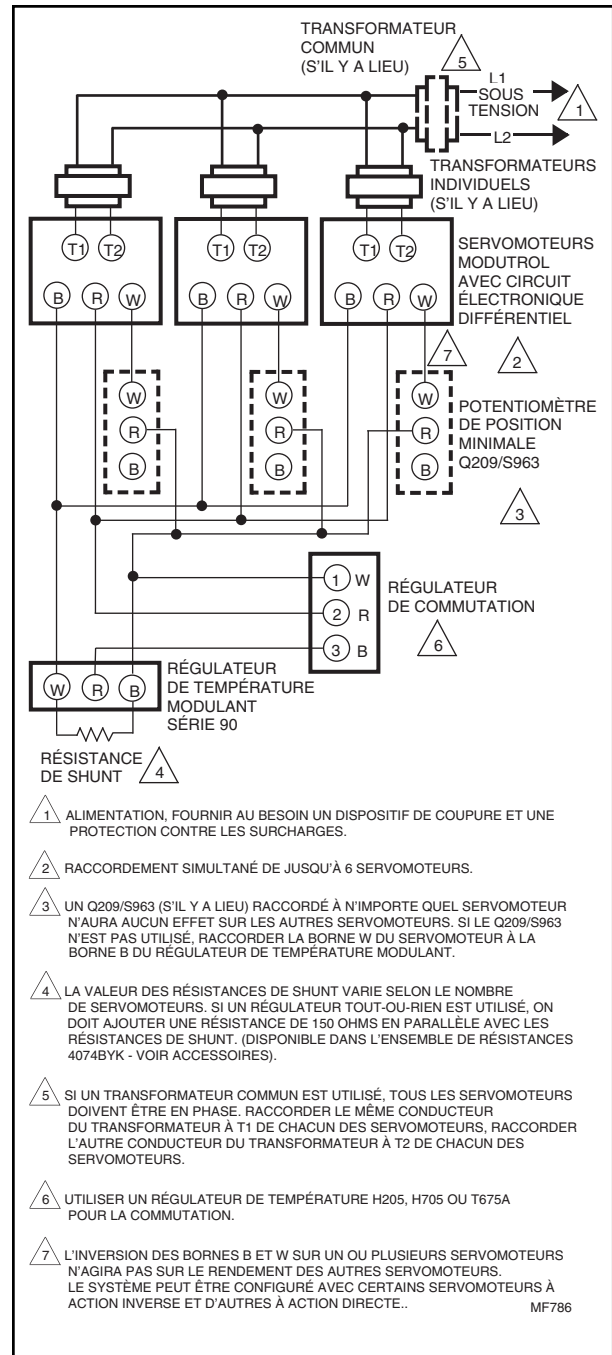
TRANSFORMATEUR COMMUN (S'IL Y A LIEU) 5

L1 SOUS TENSION 1

L2

TRANSFORMATEURS INDIVIDUELS (S'IL Y A LIEU)

T1 T2 T1 T2 T1 T2

SERVOMOTEURS MODUTROL AVEC CIRCUIT ÉLECTRONIQUE DIFFÉRENTIEL

B R W B R W B R W

2

7

W W W

R R R

B B B

POTENTIOMÈTRE DE POSITION MINIMALE Q209/S963

3

1 W

2 R

3 B

RÉGULATEUR DE COMMUTATION

6

W R B

RÉGULATEUR DE TEMPÉRATURE MODULANT SÉRIE 90

RÉSISTANCE DE SHUNT 4

1 ALIMENTATION, FOURNIR AU BESOIN UN DISPOSITIF DE COUPURE ET UNE PROTECTION CONTRE LES SURCHARGES.

2 RACCORDEMENT SIMULTANÉ DE JUSQU'À 6 SERVOMOTEURS.

3 UN Q209/S963 (S'IL Y A LIEU) RACCORDÉ À N'IMPORTE QUEL SERVOMOTEUR N'AURA AUCUN EFFET SUR LES AUTRES SERVOMOTEURS. SI LE Q209/S963 N'EST PAS UTILISÉ, RACCORDER LA BORNE W DU SERVOMOTEUR À LA BORNE B DU RÉGULATEUR DE TEMPÉRATURE MODULANT.

4 LA VALEUR DES RÉSISTANCES DE SHUNT VARIE SELON LE NOMBRE DE SERVOMOTEURS. SI UN RÉGULATEUR TOUT-OU-RIEN EST UTILISÉ, ON DOIT AJOUTER UNE RÉSISTANCE DE 150 OHMS EN PARALLÈLE AVEC LES RÉSISTANCES DE SHUNT. (DISPONIBLE DANS L'ENSEMBLE DE RÉSISTANCES 4074BYK - VOIR ACCESSOIRES).

5 SI UN TRANSFORMATEUR COMMUN EST UTILISÉ, TOUS LES SERVOMOTEURS DOIVENT ÊTRE EN PHASE. RACCORDER LE MÊME CONDUCTEUR DU TRANSFORMATEUR À T1 DE CHACUN DES SERVOMOTEURS, RACCORDER L'AUTRE CONDUCTEUR DU TRANSFORMATEUR À T2 DE CHACUN DES SERVOMOTEURS.

6 UTILISER UN RÉGULATEUR DE TEMPÉRATURE H205, H705 OU T675A POUR LA COMMUTATION.

7 L'INVERSION DES BORNES B ET W SUR UN OU PLUSIEURS SERVOMOTEURS N'AGIRA PAS SUR LE RENDEMENT DES AUTRES SERVOMOTEURS. LE SYSTÈME PEUT ÊTRE CONFIGURÉ AVEC CERTAINS SERVOMOTEURS À ACTION INVERSE ET D'AUTRES À ACTION DIRECTE..

MF786